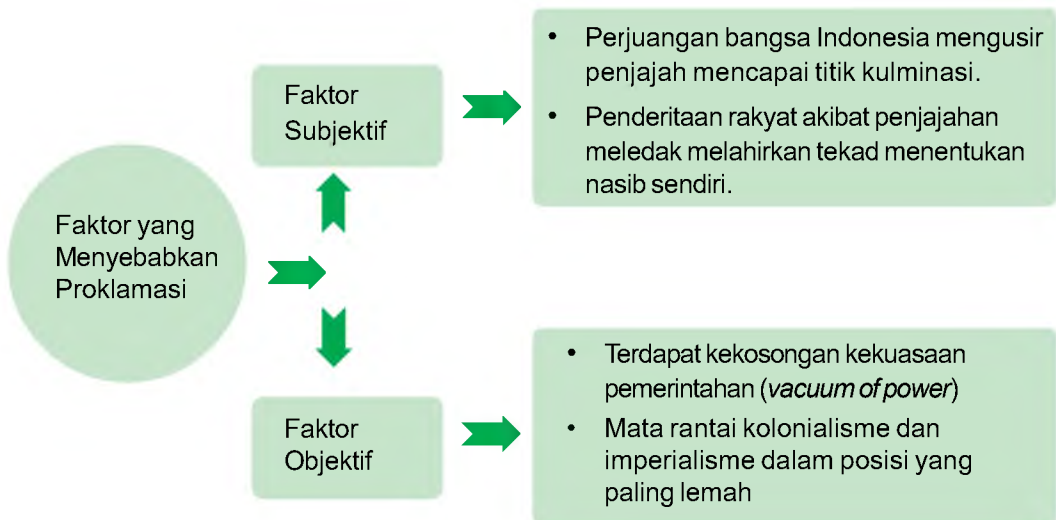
Faktor yang Menyebabkan Proklamasi

Faktor Subjektif

- Perjuangan bangsa Indonesia mengusir penjajah mencapai titik kulminasi.
- Penderitaan rakyat akibat penjajahan meledak melahirkan tekad menentukan nasib sendiri.

Faktor Objektif

- Terdapat kekosongan kekuasaan pemerintahan (*vacuum of power*)
- Mata rantai kolonialisme dan imperialisme dalam posisi yang paling lemah